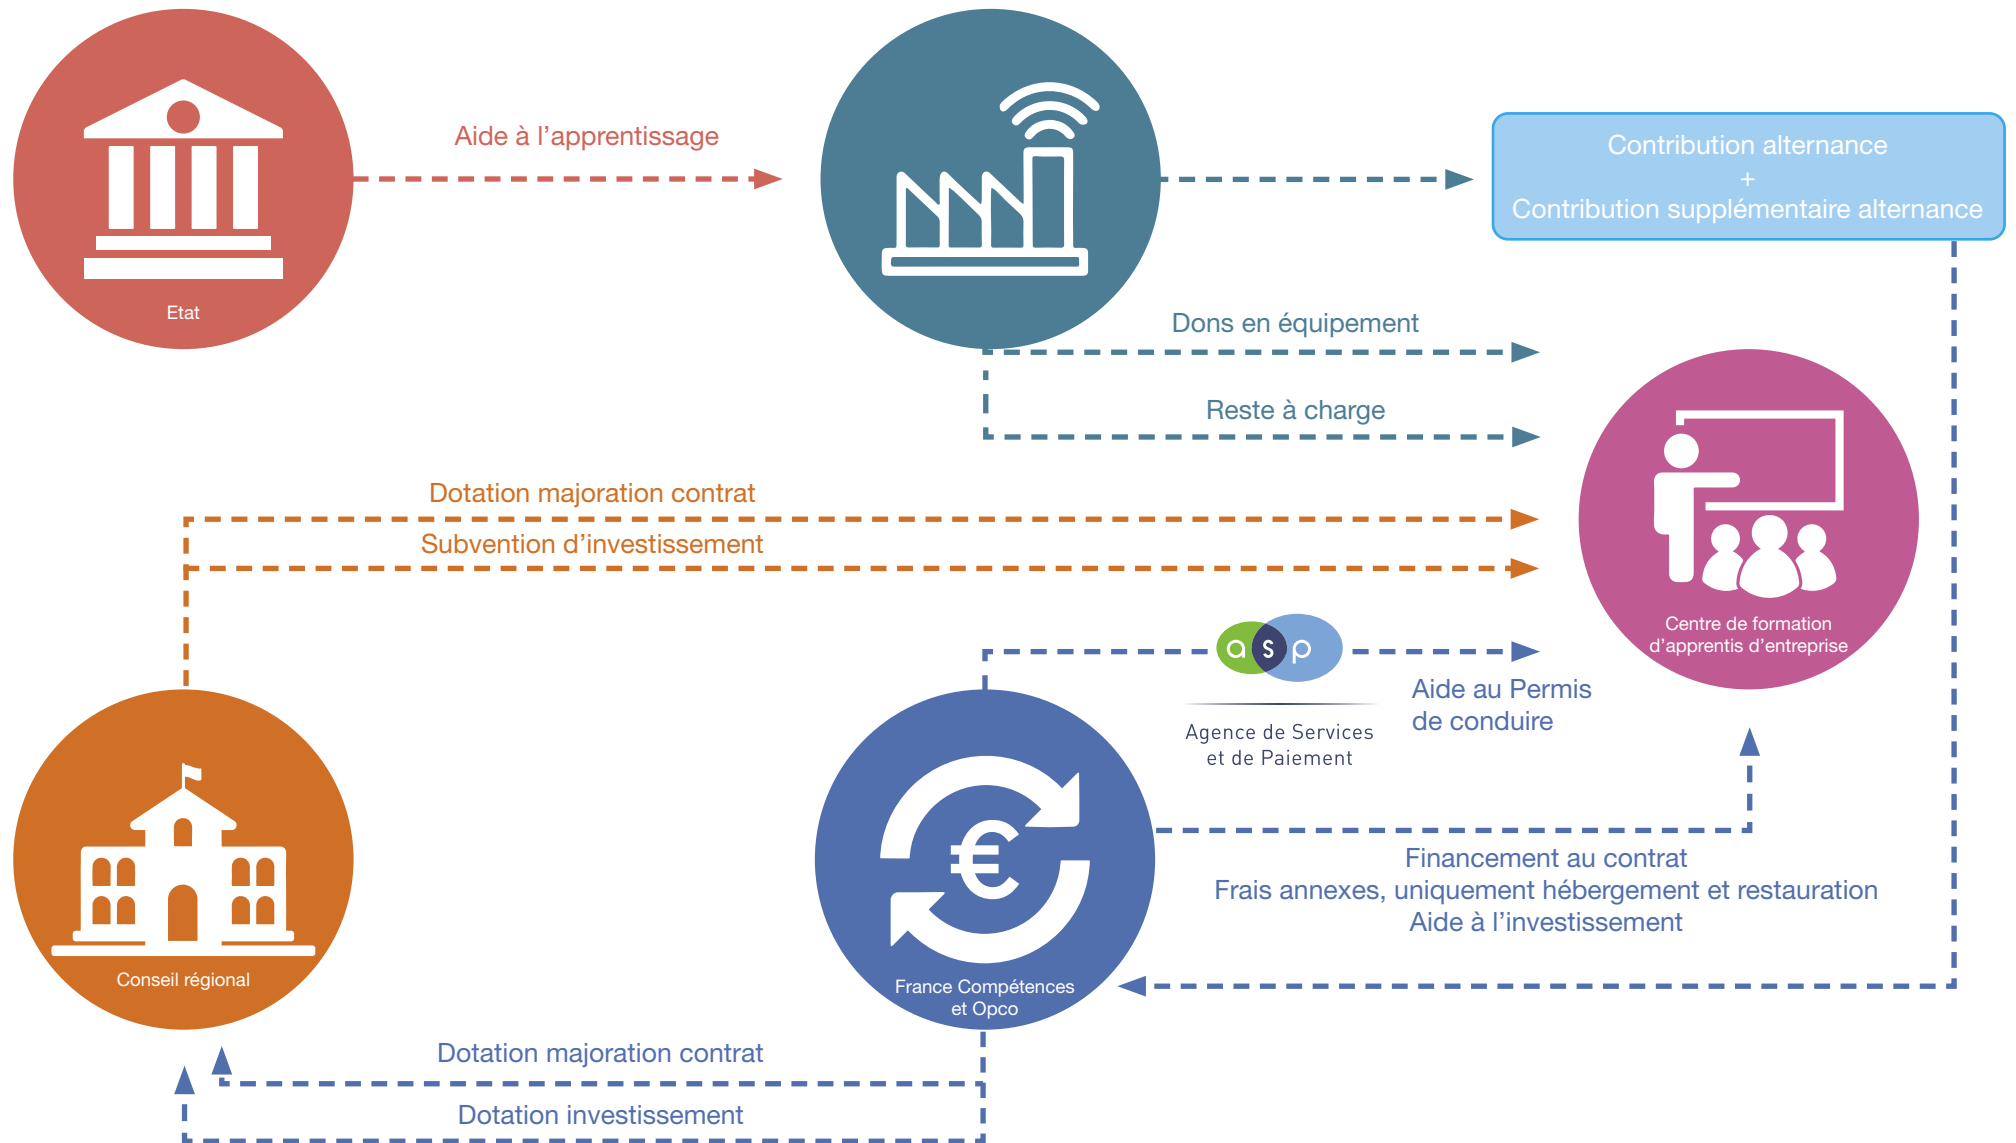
Etat

Aide à l’apprentissage

Contribution alternance
+
Contribution supplémentaire alternance

Dons en équipement

Reste à charge

Centre de formation d’apprentis d’entreprise

Dotation majoration contrat

Subvention d’investissement

a s p

Agence de Services et de Paiement

Aide au Permis de conduire

Conseil régional

France Compétences et Opco

Financement au contrat
Frais annexes, uniquement hébergement et restauration
Aide à l’investissement

Dotation majoration contrat

Dotation investissement